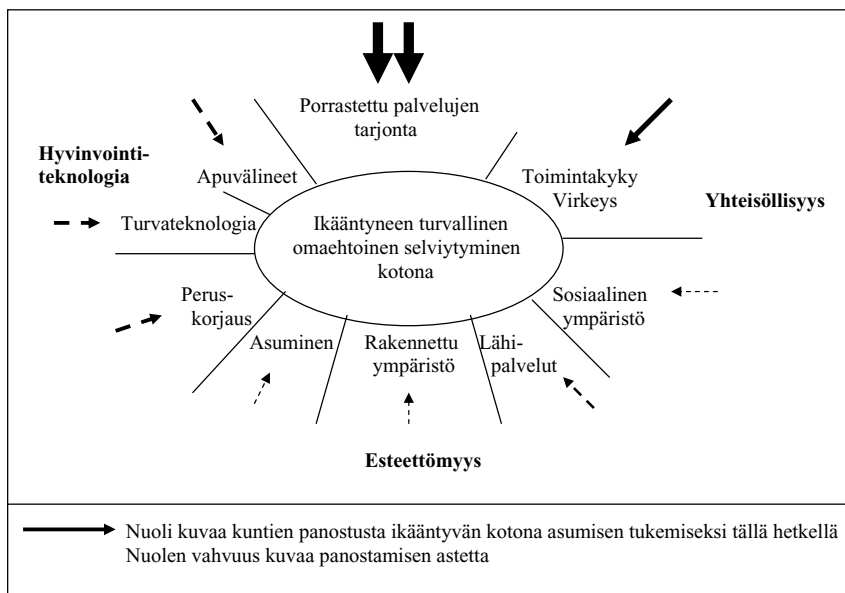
Porrastettu palvelujen tarjonta

Hyvinvointiteknologia

Apuvälineet

Toimintakyky
Virkeys

Yhteisöllisyys

Turvateknologia

Ikääntyneen turvallinen omaehtoinen selviytyminen kotona

Peruskorjaus

Sosiaalinen ympäristö

Asuminen

Rakennettu ympäristö

Lähipalvelut

Esteettömyys

Nuoli kuvaa kuntien panostusta ikääntyvän kotona asumisen tukemiseksi tällä hetkellä
Nuolen vahvuus kuvaa panostamisen astetta